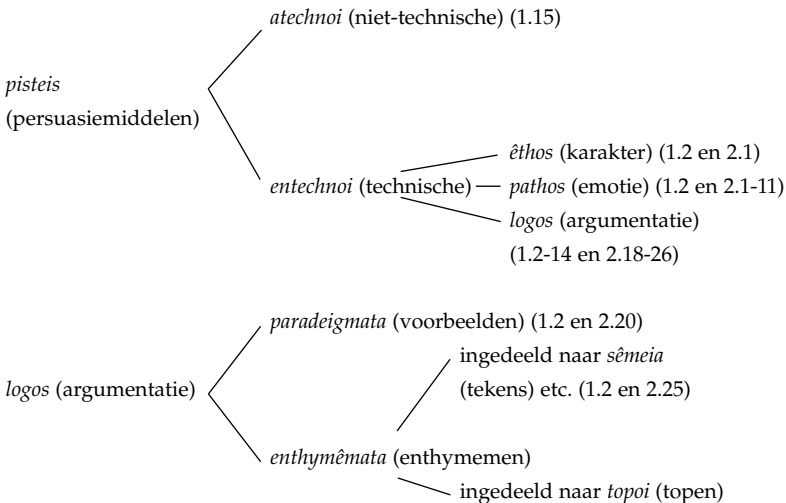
pisteis (persuasiemiddelen)

atechnoi (niet-technische) (1.15)

entechnoi (technische)

êthos (karakter) (1.2 en 2.1)

pathos (emotie) (1.2 en 2.1-11)

logos (argumentatie) (1.2-14 en 2.18-26)

logos (argumentatie)

paradeigmata (voorbeelden) (1.2 en 2.20)

enthymêmata (enthymemen)

ingedeeld naar sêmeia (tekens) etc. (1.2 en 2.25)

ingedeeld naar topoi (topen)